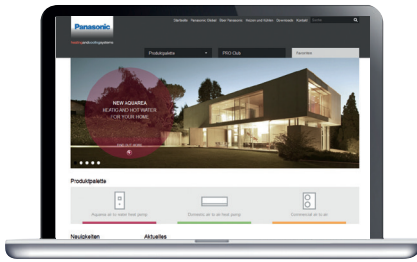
Panasonic

Startseite Panasonic Global Über Panasonic Kunde und Händler Downloads Kontakt Suche

Produktpalette PRO Club Neuheiten

NEW AQUAREA
HEATING AND HOT WATER
FOR YOUR HOME

FIND OUT MORE

Produktpalette

Aquarea air to water heat pump

Domestic air to air heat pump

Commercial air to air

Neuigkeiten

Aktuelles